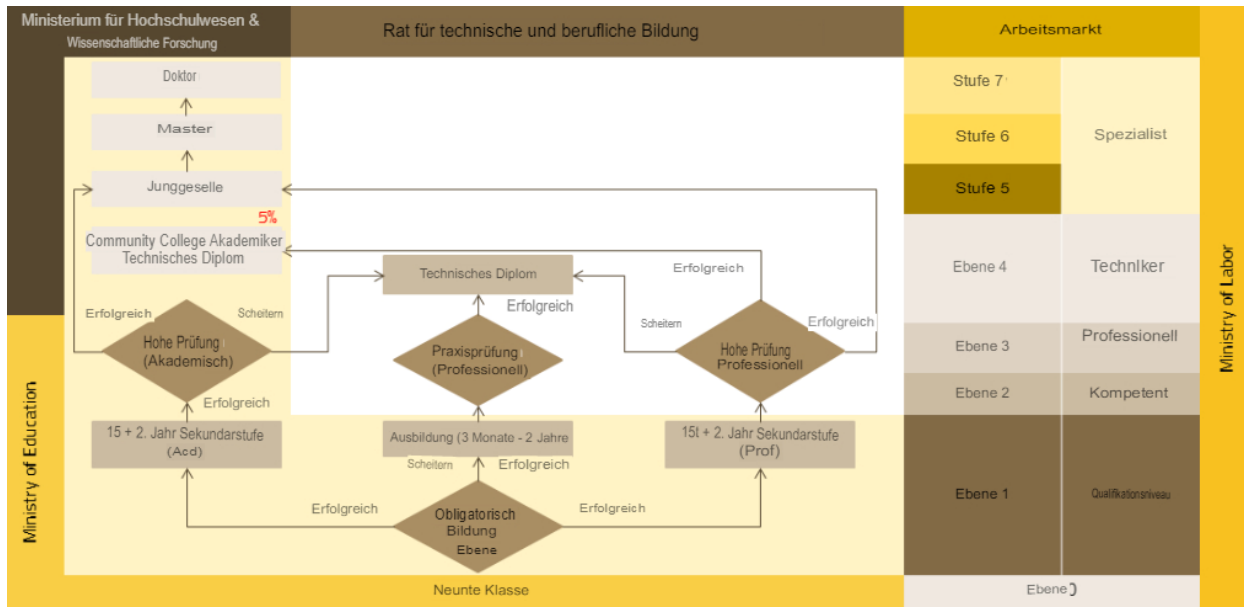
Ministerium für Hochschulwesen & Wissenschaftliche Forschung

Rat für technische und berufliche Bildung

Arbeitsmarkt

Doktor

Master

Junggeselle

5%

Community College Akademiker Technisches Diplom

Technisches Diplom

Erfolgreich

Erfolgreich

Scheitern

Hohe Prüfung (Akademisch)

Erfolgreich

Praxisprüfung (Professionell)

Scheitern

Erfolgreich

Hohe Prüfung Professionell

Erfolgreich

15 + 2. Jahr Sekundarstufe (Acd)

Ausbildung (3 Monate - 2 Jahre

Scheitern

Erfolgreich

15t + 2. Jahr Sekundarstufe (Prof)

Erfolgreich

Obligatorisch Bildung Ebene

Erfolgreich

Neunte Klasse

Ministry of Education

Stufe 7

Stufe 6

Stufe 5

Spezialist

Ebene 4

Techniker

Ebene 3

Professionell

Ebene 2

Kompetent

Ebene 1

Qualifikationsniveau

Ebene

Ministry of Labor